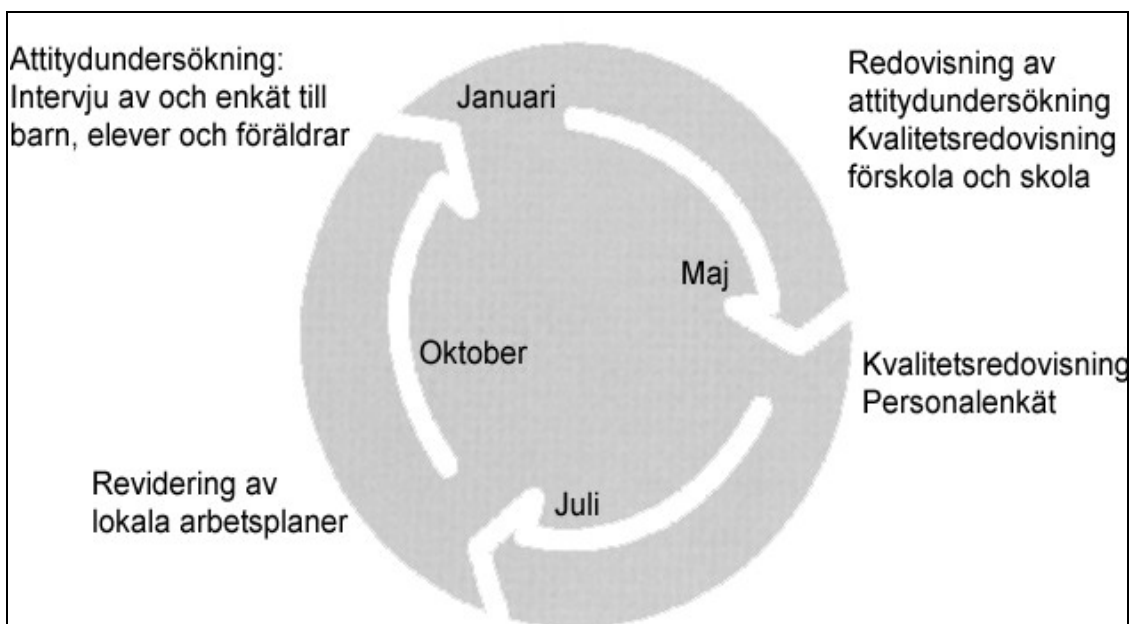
Attitydundersökning:
Intervju av och enkät till barn, elever och föräldrar

Januari

Redovisning av attitydundersökning
Kvalitetsredovisning förskola och skola

Maj

Oktober

Kvalitetsredovisning
Personalenkät

Revidering av lokala arbetsplaner

Juli